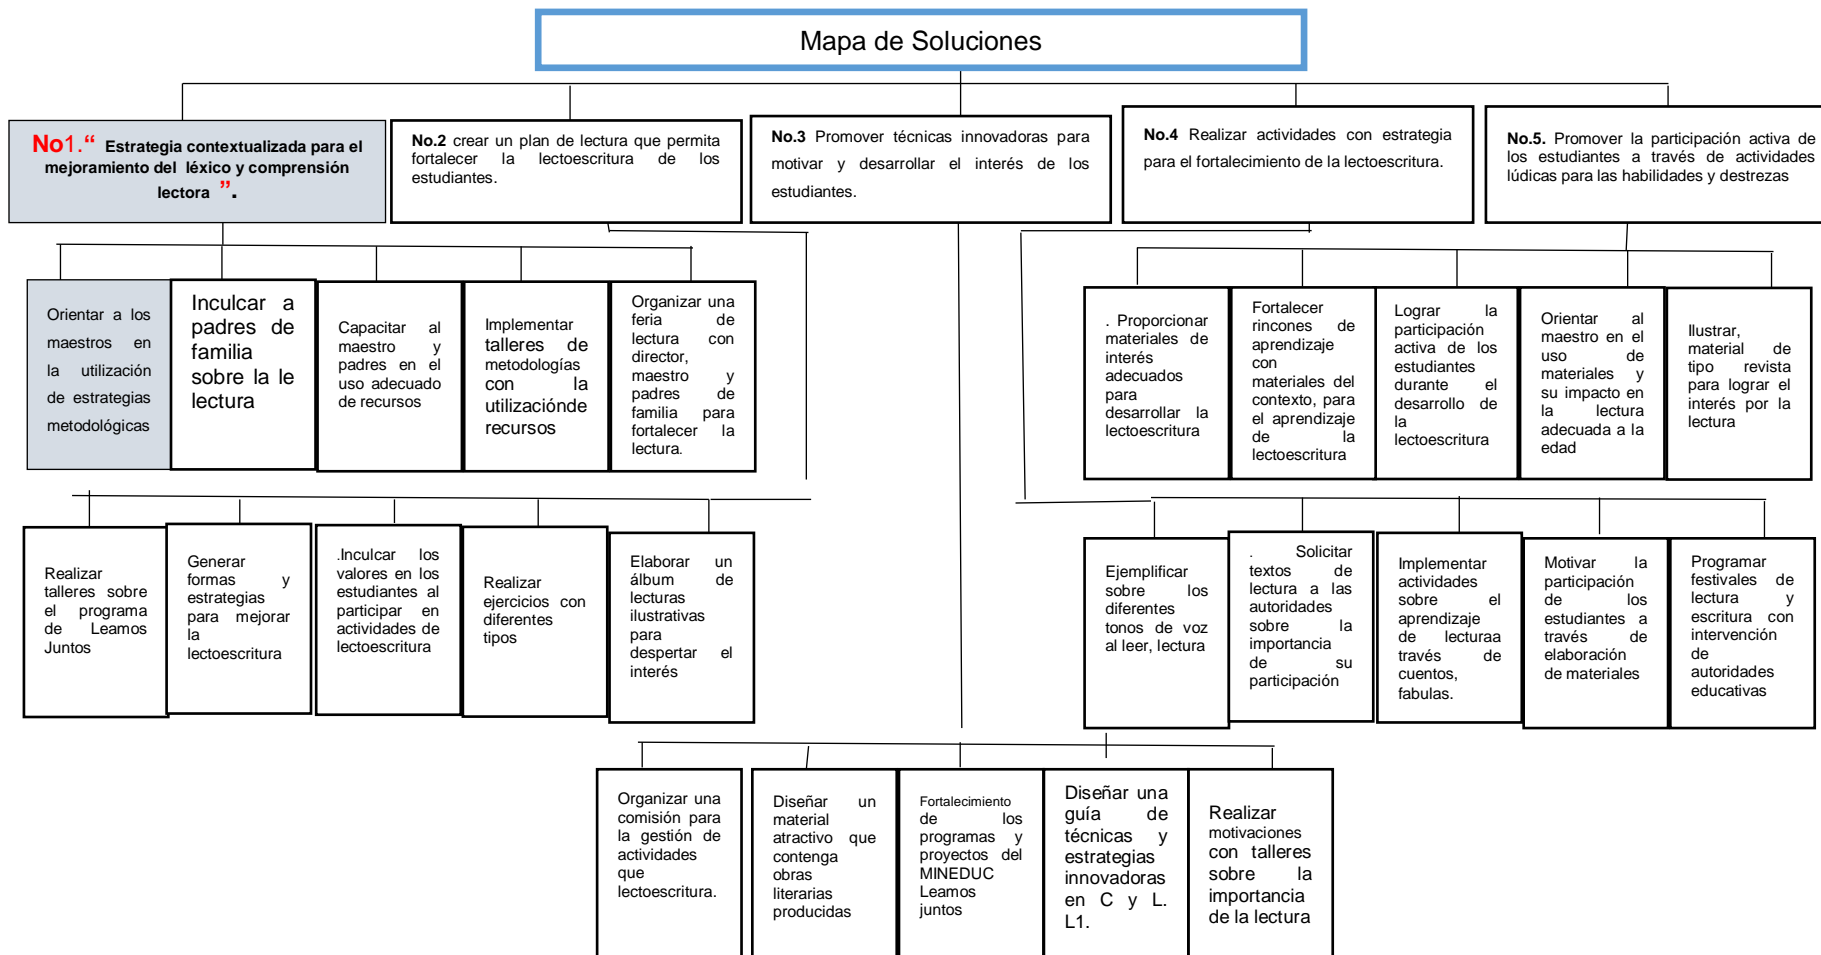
Mapa de Soluciones

No1.“ Estrategia contextualizada para el mejoramiento del léxico y comprensión lectora ”.

No.2 crear un plan de lectura que permita fortalecer la lectoescritura de los estudiantes.

No.3 Promover técnicas innovadoras para motivar y desarrollar el interés de los estudiantes.

No.4 Realizar actividades con estrategia para el fortalecimiento de la lectoescritura.

No.5. Promover la participación activa de los estudiantes a través de actividades lúdicas para las habilidades y destrezas

Orientar a los maestros en la utilización de estrategias metodológicas

Inculcar a padres de familia sobre la lectura

Capacitar al maestro y padres en el uso adecuado de recursos

Implementar talleres de metodologías con la utilizaciónde recursos

Organizar una feria de lectura con director, maestro y padres de familia para fortalecer la lectura.

. Proporcionar materiales de interés adecuados para desarrollar la lectoescritura

Fortalecer rincones de aprendizaje con materiales del contexto, para el aprendizaje de la lectoescritura

Lograr la participación activa de los estudiantes durante el desarrollo de la lectoescritura

Orientar al maestro en el uso de materiales y su impacto en la lectura adecuada a la edad

Ilustrar, material de tipo revista para lograr el interés por la lectura

Realizar talleres sobre el programa de Leamos Juntos

Generar formas y estrategias para mejorar la lectoescritura

.Inculcar los valores en los estudiantes al participar en actividades de lectoescritura

Realizar ejercicios con diferentes tipos

Elaborar un álbum de lecturas ilustrativas para despertar el interés

Ejemplificar sobre los diferentes tonos de voz al leer, lectura

. Solicitar textos de lectura a las autoridades sobre la importancia de su participación

Implementar actividades sobre el aprendizaje de lecturaa través de cuentos, fabulas.

Motivar la participación de los estudiantes a través de elaboración de materiales

Programar festivales de lectura y escritura con intervención de autoridades educativas

Organizar una comisión para la gestión de actividades que lectoescritura.

Diseñar un material atractivo que contenga obras literarias producidas

Fortalecimiento de los programas y proyectos del MINEDUC Leamos juntos

Diseñar una guía de técnicas y estrategias innovadoras en C y L. L1.

Realizar motivaciones con talleres sobre la importancia de la lectura